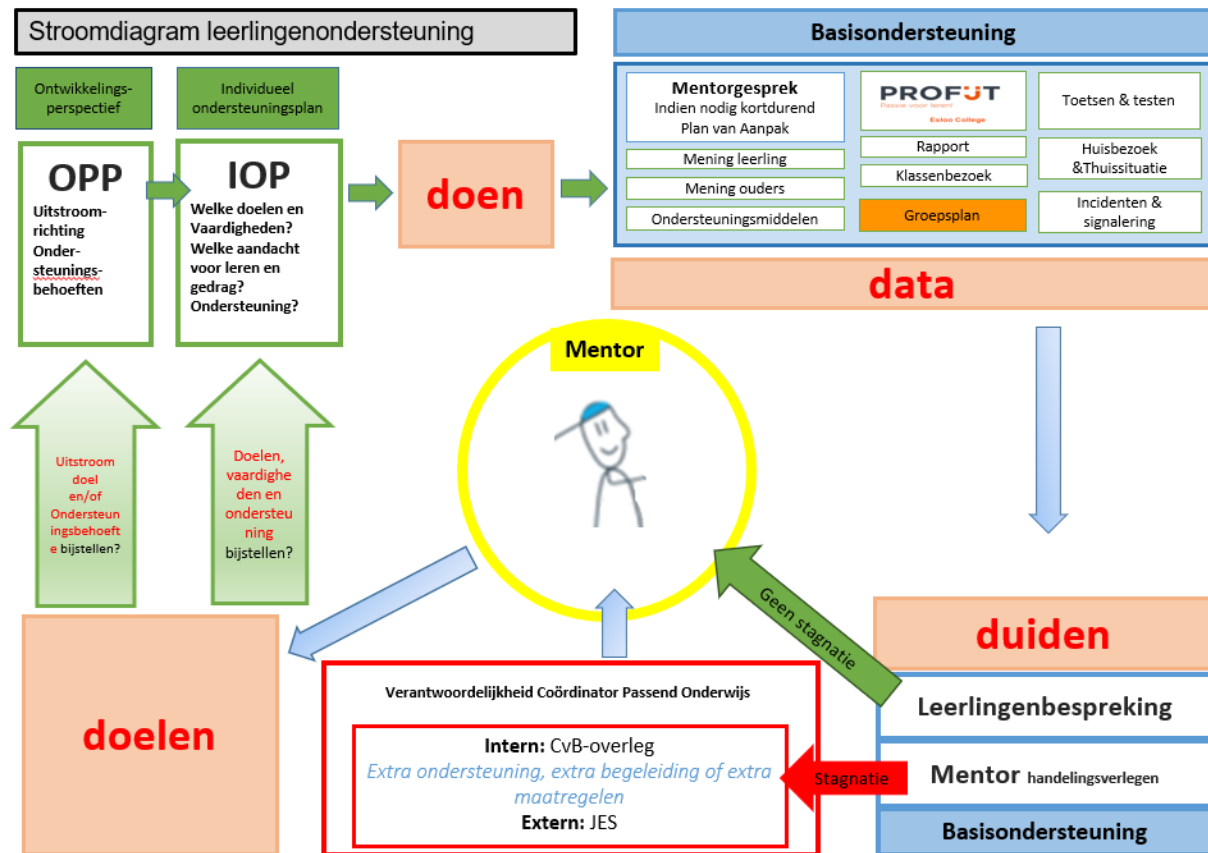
Stroomdiagram leerlingenondersteuning

Ontwikkelingsperspectief

Individueel ondersteuningsplan

OPP
Uitstroomrichting
Ondersteuningsbehoeften

IOP
Welke doelen en Vaardigheden?
Welke aandacht voor leren en gedrag?
Ondersteuning?

doen

Basisondersteuning

Mentorgesprek
Indien nodig kortdurend Plan van Aanpak

Mening leerling

Mening ouders

Ondersteuningsmiddelen

PROFUT
Passie voor leren
Esloo College

Rapport

Klassenbezoek

Groepsplan

Toetsen & testen

Huisbezoek &Thuissituatie

Incidenten & signalering

data

Mentor

Uitstroom doel en/of Ondersteuningsbehoefte bijstellen?

Doelen, vaardigheden en ondersteuning bijstellen?

Geen stagnatie

duiden

Leerlingenbespreking

Mentor handelingsverlegen

Basisondersteuning

Stagnatie

doelen

Verantwoordelijkheid Coördinator Passend Onderwijs

Intern: CvB-overleg
Extra ondersteuning, extra begeleiding of extra maatregelen
Extern: JES